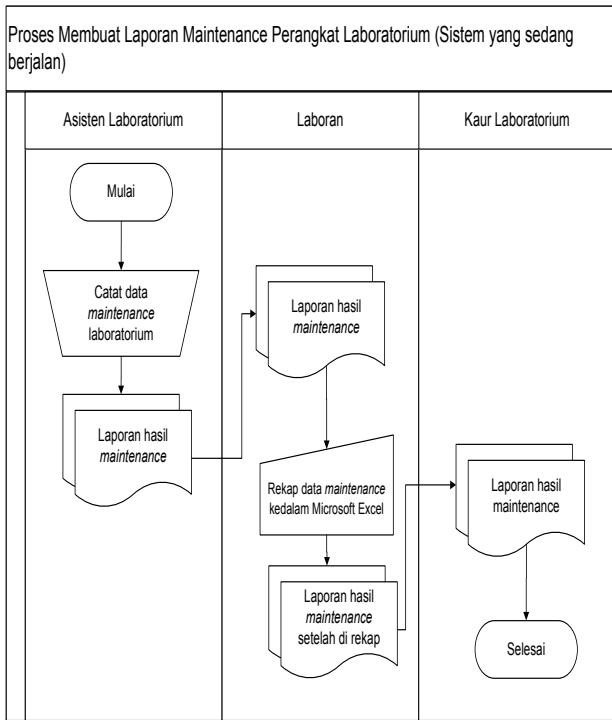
Proses Membuat Laporan Maintenance Perangkat Laboratorium (Sistem yang sedang berjalan)

Asisten Laboratorium

Laboran

Kaur Laboratorium

Mulai

Catat data *maintenance* laboratorium

Laporan hasil *maintenance*

Laporan hasil *maintenance*

Rekap data *maintenance* kedalam Microsoft Excel

Laporan hasil *maintenance* setelah di rekap

Laporan hasil maintenance

Selesai